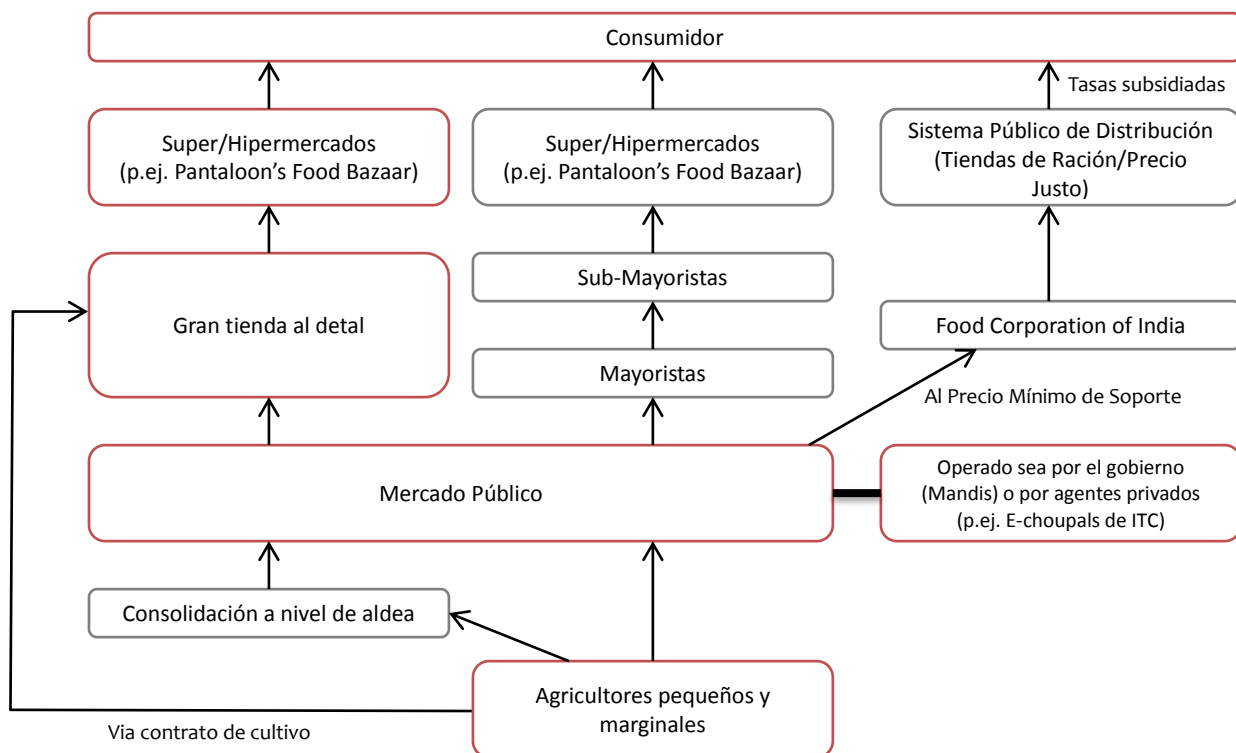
Consumidor

Tasas subsidiadas

Super/Hipermercados (p.ej. Pantaloon's Food Bazaar)

Super/Hipermercados (p.ej. Pantaloon's Food Bazaar)

Sistema Público de Distribución (Tiendas de Ración/Precio Justo)

Sub-Mayoristas

Gran tienda al detal

Food Corporation of India

Mayoristas

Al Precio Mínimo de Soporte

Mercado Público

Operado sea por el gobierno (Mandis) o por agentes privados (p.ej. E-choupals de ITC)

Consolidación a nivel de aldea

Agricultores pequeños y marginales

Via contrato de cultivo